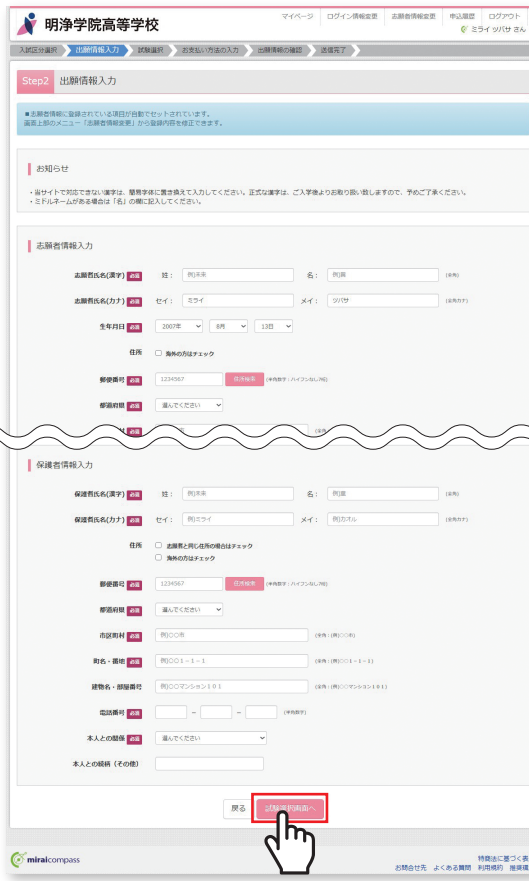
明浄学院高等学校

マイページ　ログイン情報変更　志願者情報変更　申込履歴　ログアウト

ミライ ツバサ さん

入試区分選択　出願情報入力　試験選択　お支払い方法の入力　出願情報の確認　送信完了

Step2 出願情報入力

■志願者情報に登録されている項目が自動でセットされています。
画面上部のメニュー「志願者情報変更」から登録内容を修正できます。

お知らせ

・当サイトで対応できない漢字は、簡易字体に置き換えて入力してください。正式な漢字は、ご入学後お取り扱い致しますので、予めご了承ください。
・ミドルネームがある場合は「名」の欄に記入してください。

志願者情報入力

志願者氏名(漢字) 必須　姓：例)未来　名：例)翼　(全角)

志願者氏名(カナ) 必須　セイ：ミライ　メイ：ツバサ　(全角カナ)

生年月日 必須　2007年　8月　13日

住所　□ 海外の方はチェック

郵便番号 必須　1234567　住所検索　(半角数字：ハイフンなし7桁)

都道府県 必須　選んでください

保護者情報入力

保護者氏名(漢字) 必須　姓：例)未来　名：例)薫　(全角)

保護者氏名(カナ) 必須　セイ：例)ミライ　メイ：例)カオル　(全角カナ)

住所　□ 志願者と同じ住所の場合はチェック
□ 海外の方はチェック

郵便番号 必須　1234567　住所検索　(半角数字：ハイフンなし7桁)

都道府県 必須　選んでください

市区町村 必須　例)○○市　(全角：例)○○市)

町名・番地 必須　例)○○1－1－1　(全角：例)○○1－1－1)

建物名・部屋番号　例)○○マンション101　(全角：例)○○マンション101)

電話番号 必須　－　－　(半角数字)

本人との関係 必須　選んでください

本人との続柄（その他）

戻る　試験選択画面へ

miraicompass

特商法に基づく表
お問合せ先　よくある質問　利用規約　推奨環